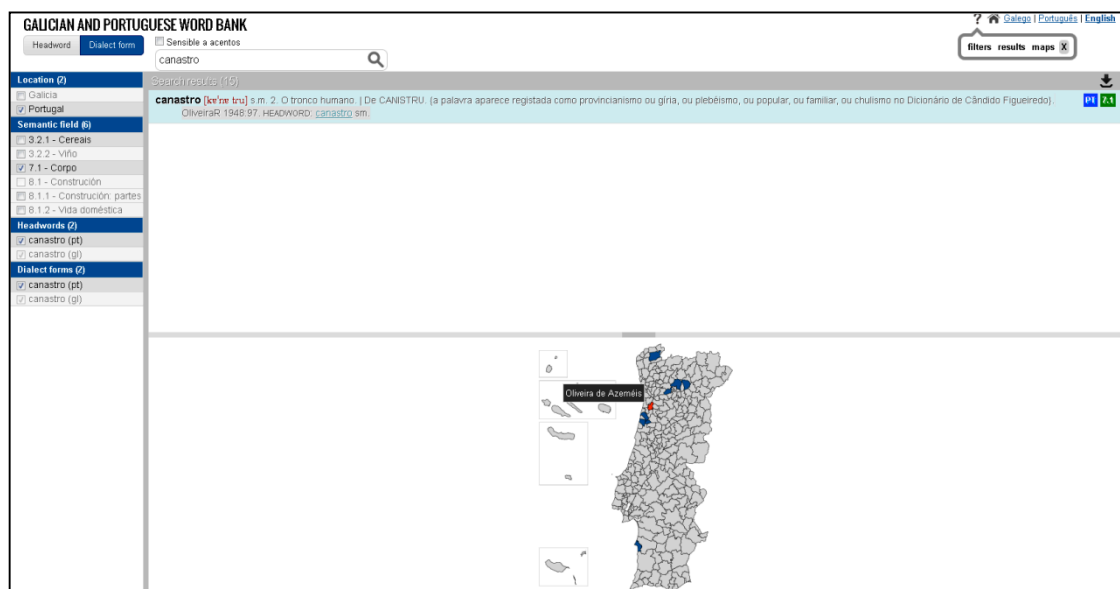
GALICIAN AND PORTUGUESE WORD BANK

? Galego | Português | English

Headword | Dialect form

Sensible a acentos

canastro

filters results maps X

Location (2)
Galicia
Portugal
Semantic field (6)
3.2.1 - Cereais
3.2.2 - Viño
7.1 - Corpo
8.1 - Construción
8.1.1 - Construción: partes
8.1.2 - Vida doméstica
Headwords (2)
canastro (pt)
canastro (gl)
Dialect forms (2)
canastro (pt)
canastro (gl)

Search results (15)

**canastro** [kɐ'nɐ tru] s.m. 2. O tronco humano. | De CANISTRU. (a palavra aparece registada como provincianismo ou gíria, ou plebéismo, ou popular, ou familiar, ou chulismo no Dicionário de Cândido Figueiredo). OliveiraR 1948:97. HEADWORD: canastro sm.

PT 7.1

Oliveira de Azeméis